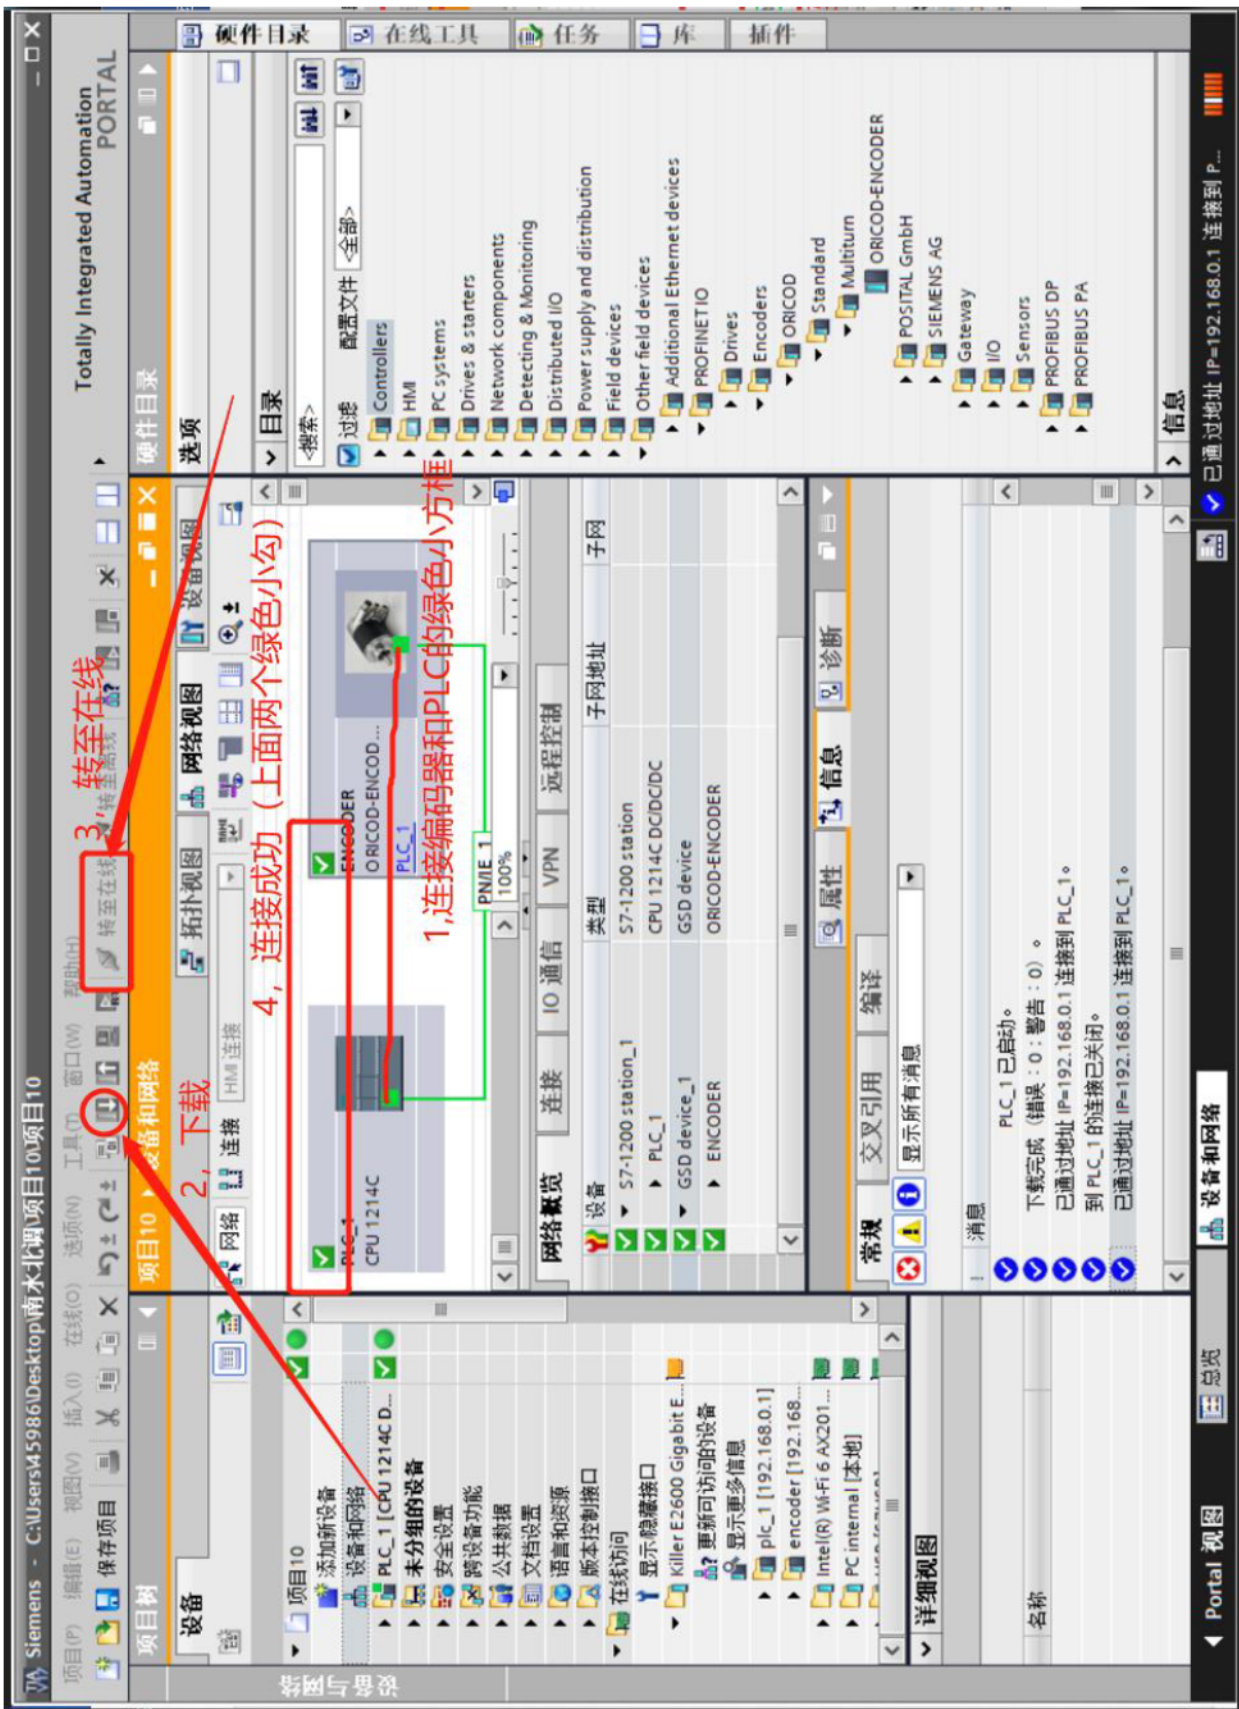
Siemens - C:\Users\45986\Desktop\南水北调\项目10\项目10

项目(P) 编辑(E) 视图(V) 插入(I) 在线(O) 选项(N) 工具(T) 窗口(W) 帮助(H)

保存项目

转至在线 转至离线

Totally Integrated Automation PORTAL

项目树

设备

项目10
添加新设备
设备和网络
PLC_1 [CPU 1214C D...
未分组的设备
安全设置
跨设备功能
公共数据
文档设置
语言和资源
版本控制接口
在线访问
显示/隐藏接口
Killer E2600 Gigabit E...
更新可访问的设备
显示更多信息
plc_1 [192.168.0.1]
encoder [192.168...
Intel(R) Wi-Fi 6 AX201...
PC internal [本地]

详细视图

名称

项目10 ▸ 设备和网络

拓扑视图 网络视图 设备视图

网络 连接 HMI 连接

PLC_1
CPU 1214C

ENCODER
ORICOD-ENCOD...
PLC_1

PN/IE_1

100%

3、转至在线

2、下载

4、连接成功（上面两个绿色小勾）

1,连接编码器和PLC的绿色小方框

网络概览 连接 IO 通信 VPN 远程控制

| 设备 | 类型 | 子网地址 | 子网 |
|---|---|---|---|
| S7-1200 station_1 | S7-1200 station | | |
| PLC_1 | CPU 1214C DC/DC/DC | | |
| GSD device_1 | GSD device | | |
| ENCODER | ORICOD-ENCODER | | |

属性 信息 诊断

常规 交叉引用 编译

显示所有消息

消息
PLC_1 已启动。
下载完成（错误：0；警告：0）。
已通过地址 IP=192.168.0.1 连接到 PLC_1。
到 PLC_1 的连接已关闭。
已通过地址 IP=192.168.0.1 连接到 PLC_1。

硬件目录

选项

目录
<搜索>
过滤 配置文件 <全部>
Controllers
HMI
PC systems
Drives & starters
Network components
Detecting & Monitoring
Distributed I/O
Power supply and distribution
Field devices
Other field devices
Additional Ethernet devices
PROFINET IO
Drives
Encoders
ORICOD
Standard
Multiturn
ORICOD-ENCODER
POSITAL GmbH
SIEMENS AG
Gateway
I/O
Sensors
PROFIBUS DP
PROFIBUS PA

信息

硬件目录 在线工具 任务 库 插件

Portal 视图 总览 设备和网络 已通过地址 IP=192.168.0.1 连接到 P...

设备与网络